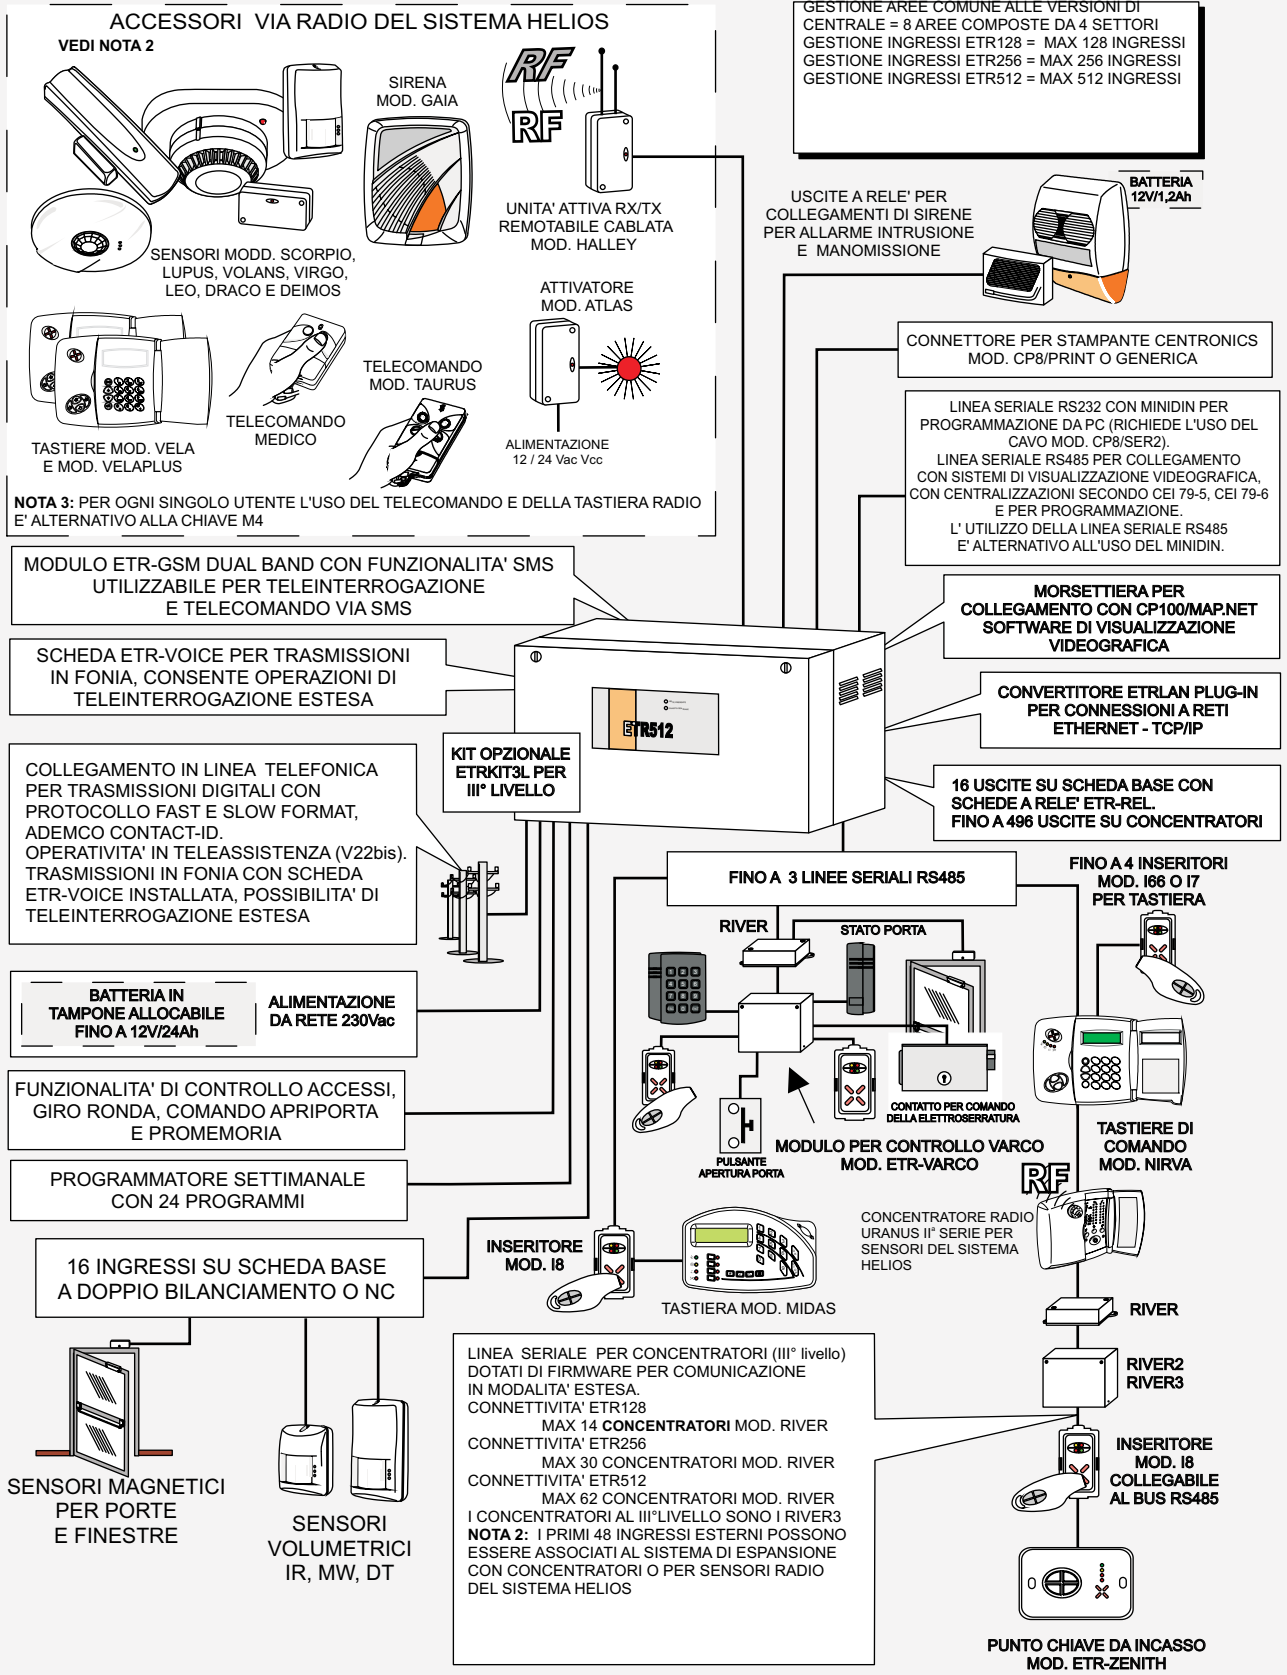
ACCESSORI VIA RADIO DEL SISTEMA HELIOS
VEDI NOTA 2

SIRENA
MOD. GAIA

RF
RF

UNITA' ATTIVA RX/TX REMOTABILE CABLATA MOD. HALLEY

SENSORI MODD. SCORPIO, LUPUS, VOLANS, VIRGO, LEO, DRACO E DEIMOS

ATTIVATORE
MOD. ATLAS

TELECOMANDO
MOD. TAURUS

TELECOMANDO
MEDICO

TASTIERE MOD. VELA
E MOD. VELAPLUS

ALIMENTAZIONE
12 / 24 Vac Vcc

NOTA 3: PER OGNI SINGOLO UTENTE L'USO DEL TELECOMANDO E DELLA TASTIERA RADIO E' ALTERNATIVO ALLA CHIAVE M4

GESTIONE AREE COMUNE ALLE VERSIONI DI CENTRALE = 8 AREE COMPOSTE DA 4 SETTORI
GESTIONE INGRESSI ETR128 = MAX 128 INGRESSI
GESTIONE INGRESSI ETR256 = MAX 256 INGRESSI
GESTIONE INGRESSI ETR512 = MAX 512 INGRESSI

USCITE A RELE' PER COLLEGAMENTI DI SIRENE PER ALLARME INTRUSIONE E MANOMISSIONE

BATTERIA
12V/1,2Ah

CONNETTORE PER STAMPANTE CENTRONICS MOD. CP8/PRINT O GENERICA

LINEA SERIALE RS232 CON MINIDIN PER PROGRAMMAZIONE DA PC (RICHIEDE L'USO DEL CAVO MOD. CP8/SER2).
LINEA SERIALE RS485 PER COLLEGAMENTO CON SISTEMI DI VISUALIZZAZIONE VIDEOGRAFICA, CON CENTRALIZZAZIONI SECONDO CEI 79-5, CEI 79-6 E PER PROGRAMMAZIONE.
L' UTILIZZO DELLA LINEA SERIALE RS485 E' ALTERNATIVO ALL'USO DEL MINIDIN.

MODULO ETR-GSM DUAL BAND CON FUNZIONALITA' SMS UTILIZZABILE PER TELEINTERROGAZIONE E TELECOMANDO VIA SMS

MORSETTIERA PER COLLEGAMENTO CON CP100/MAP.NET SOFTWARE DI VISUALIZZAZIONE VIDEOGRAFICA

SCHEDA ETR-VOICE PER TRASMISSIONI IN FONIA, CONSENTE OPERAZIONI DI TELEINTERROGAZIONE ESTESA

ETR512

CONVERTITORE ETRLAN PLUG-IN PER CONNESSIONI A RETI ETHERNET - TCP/IP

KIT OPZIONALE ETRKIT3L PER III° LIVELLO

16 USCITE SU SCHEDA BASE CON SCHEDE A RELE' ETR-REL.
FINO A 496 USCITE SU CONCENTRATORI

COLLEGAMENTO IN LINEA TELEFONICA PER TRASMISSIONI DIGITALI CON PROTOCOLLO FAST E SLOW FORMAT, ADEMCO CONTACT-ID.
OPERATIVITA' IN TELEASSISTENZA (V22bis).
TRASMISSIONI IN FONIA CON SCHEDA ETR-VOICE INSTALLATA, POSSIBILITA' DI TELEINTERROGAZIONE ESTESA

FINO A 3 LINEE SERIALI RS485

FINO A 4 INSERITORI MOD. I66 O I7 PER TASTIERA

RIVER
STATO PORTA

BATTERIA IN TAMPONE ALLOCABILE FINO A 12V/24Ah

ALIMENTAZIONE DA RETE 230Vac

FUNZIONALITA' DI CONTROLLO ACCESSI, GIRO RONDA, COMANDO APRIPORTA E PROMEMORIA

CONTATTO PER COMANDO DELLA ELETTROSERRATURA

PULSANTE APERTURA PORTA

MODULO PER CONTROLLO VARCO MOD. ETR-VARCO

TASTIERE DI COMANDO MOD. NIRVA

PROGRAMMATORE SETTIMANALE CON 24 PROGRAMMI

RF

CONCENTRATORE RADIO URANUS II° SERIE PER SENSORI DEL SISTEMA HELIOS

INSERITORE MOD. I8

TASTIERA MOD. MIDAS

16 INGRESSI SU SCHEDA BASE A DOPPIO BILANCIAMENTO O NC

RIVER

RIVER2
RIVER3

LINEA SERIALE PER CONCENTRATORI (III° livello) DOTATI DI FIRMWARE PER COMUNICAZIONE IN MODALITA' ESTESA.
CONNETTIVITA' ETR128
MAX 14 CONCENTRATORI MOD. RIVER
CONNETTIVITA' ETR256
MAX 30 CONCENTRATORI MOD. RIVER
CONNETTIVITA' ETR512
MAX 62 CONCENTRATORI MOD. RIVER
I CONCENTRATORI AL III°LIVELLO SONO I RIVER3
NOTA 2: I PRIMI 48 INGRESSI ESTERNI POSSONO ESSERE ASSOCIATI AL SISTEMA DI ESPANSIONE CON CONCENTRATORI O PER SENSORI RADIO DEL SISTEMA HELIOS

INSERITORE MOD. I8 COLLEGABILE AL BUS RS485

SENSORI MAGNETICI PER PORTE E FINESTRE

SENSORI VOLUMETRICI IR, MW, DT

PUNTO CHIAVE DA INCASSO MOD. ETR-ZENITH